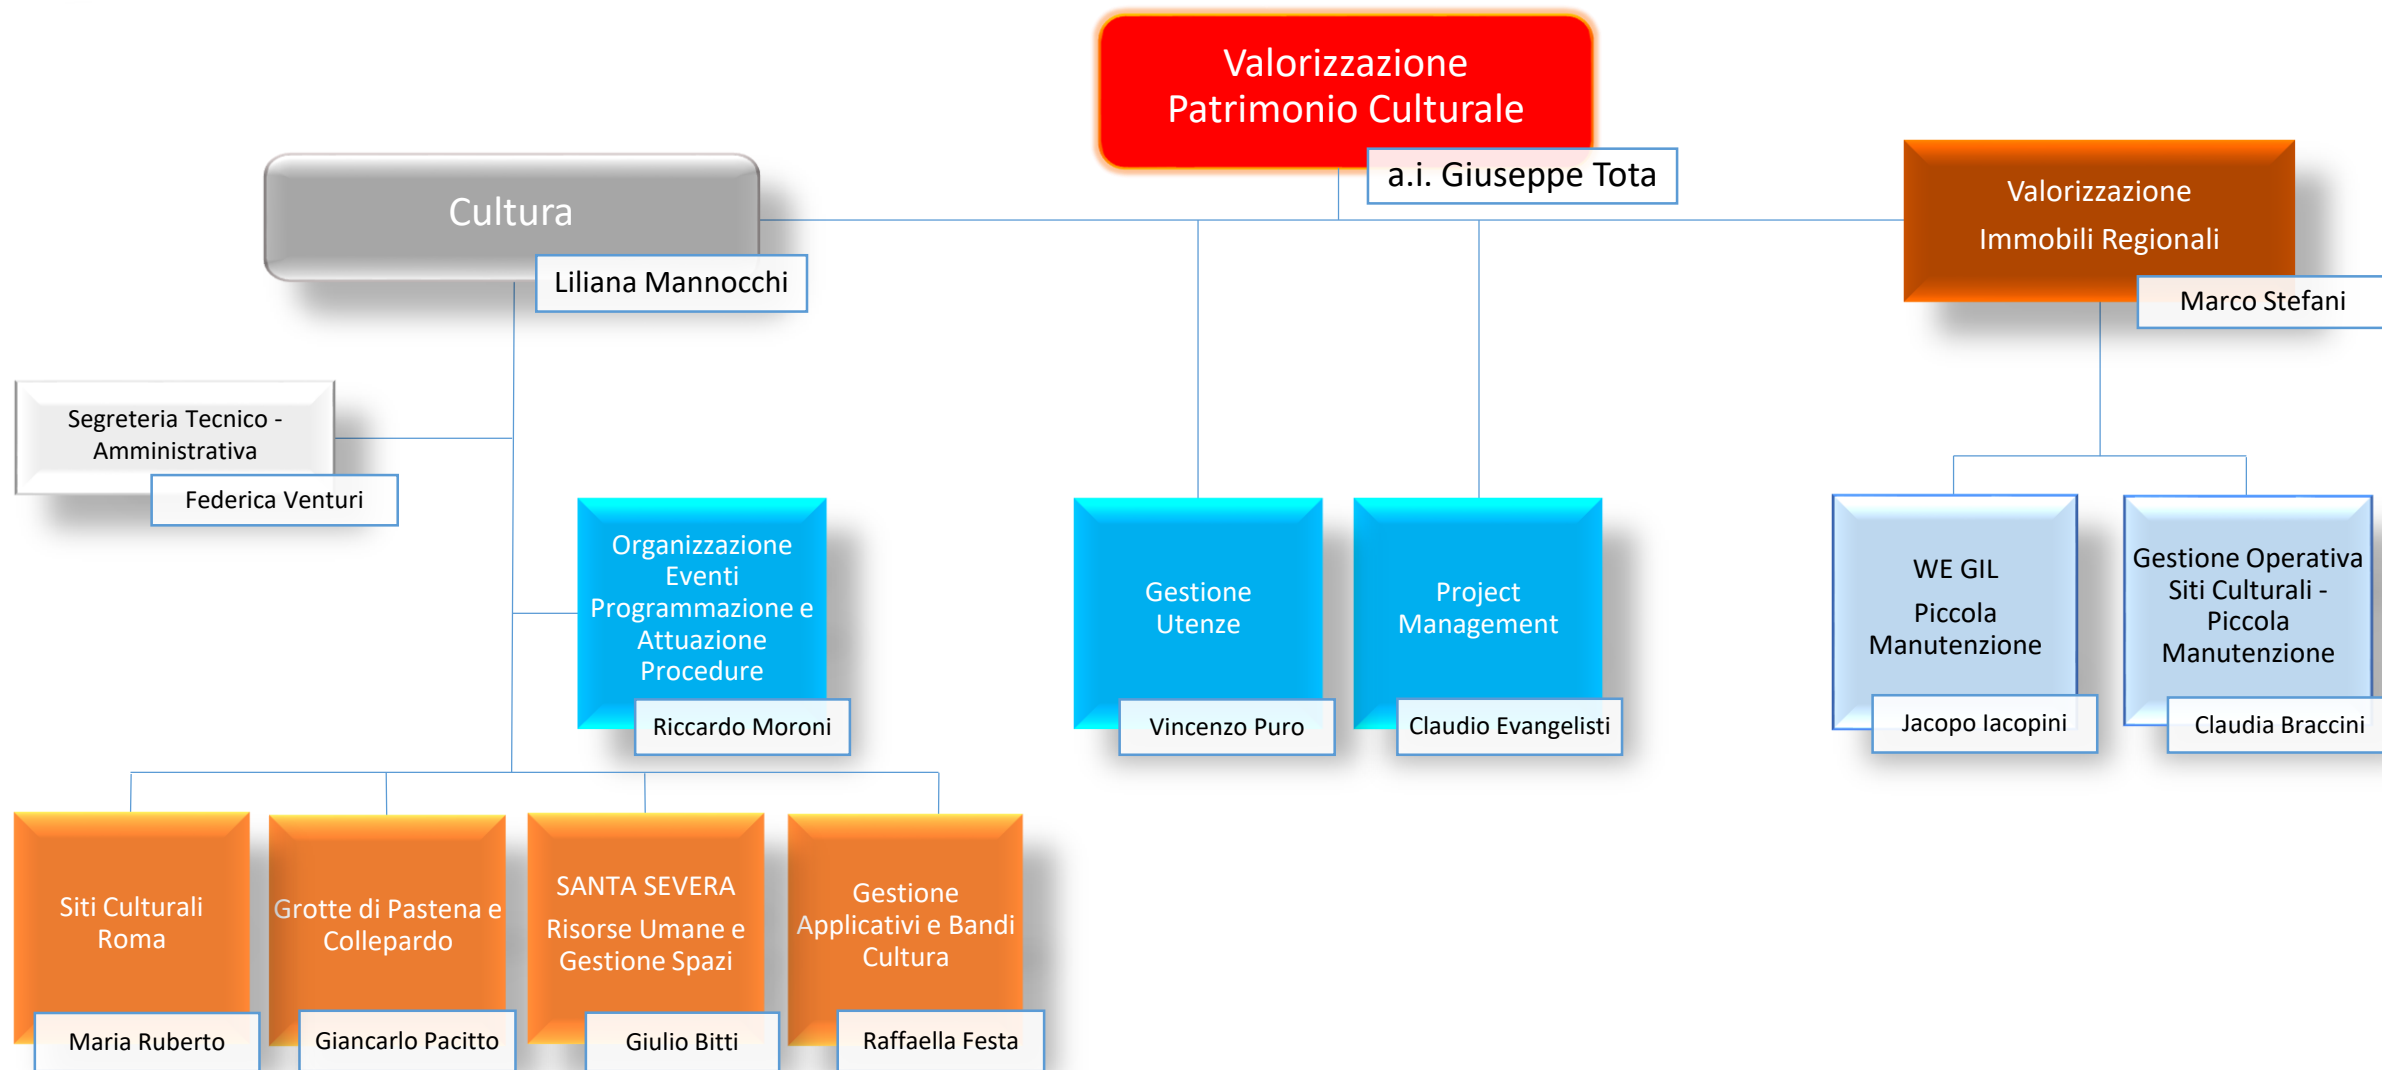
Valorizzazione Patrimonio Culturale

a.i. Giuseppe Tota

Cultura

Liliana Mannocchi

Valorizzazione Immobili Regionali

Marco Stefani

Segreteria Tecnico - Amministrativa

Federica Venturi

Organizzazione Eventi Programmazione e Attuazione Procedure

Riccardo Moroni

Gestione Utenze

Vincenzo Puro

Project Management

Claudio Evangelisti

WE GIL Piccola Manutenzione

Jacopo Iacopini

Gestione Operativa Siti Culturali - Piccola Manutenzione

Claudia Braccini

Siti Culturali Roma

Maria Ruberto

Grotte di Pastena e Collepardo

Giancarlo Pacitto

SANTA SEVERA Risorse Umane e Gestione Spazi

Giulio Bitti

Gestione Applicativi e Bandi Cultura

Raffaella Festa